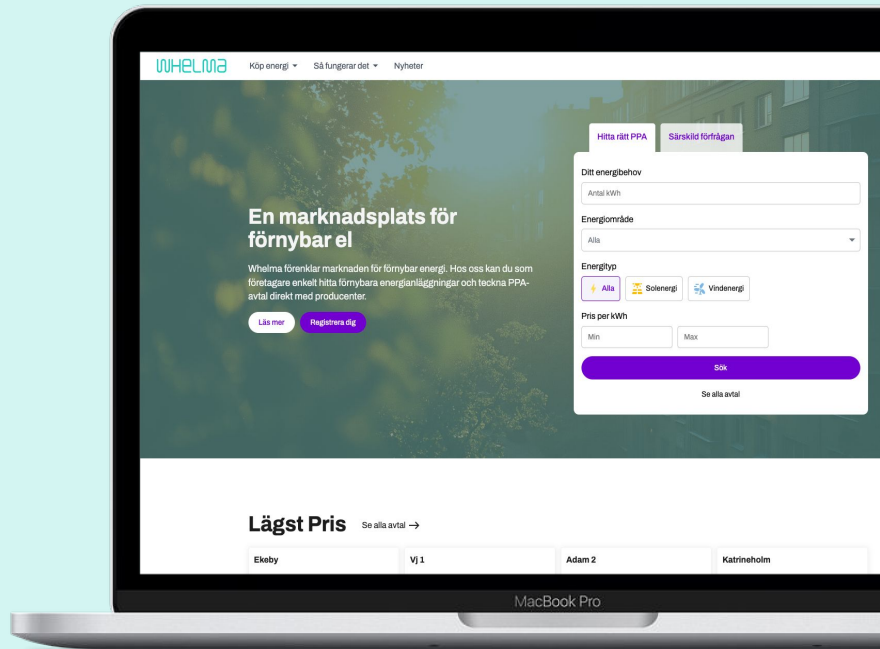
WHELMA Köp energi Så fungerar det Nyheter

En marknadsplats för förnybar el

Whelma förenklar marknaden för förnybar energi. Hos oss kan du som företagare enkelt hitta förnybara energianläggningar och teckna PPA-avtal direkt med producenter.

Läs mer Registrera dig

Hitta rätt PPA Särskild förfrågan

Ditt energibehov
Antal kWh

Energiområde
Alla

Energityp
Alla Solenergi Vindenergi

Pris per kWh
Min Max

Sök

Se alla avtal

Lägst Pris Se alla avtal →

Ekeby Vj 1 Adam 2 Katrineholm

MacBook Pro